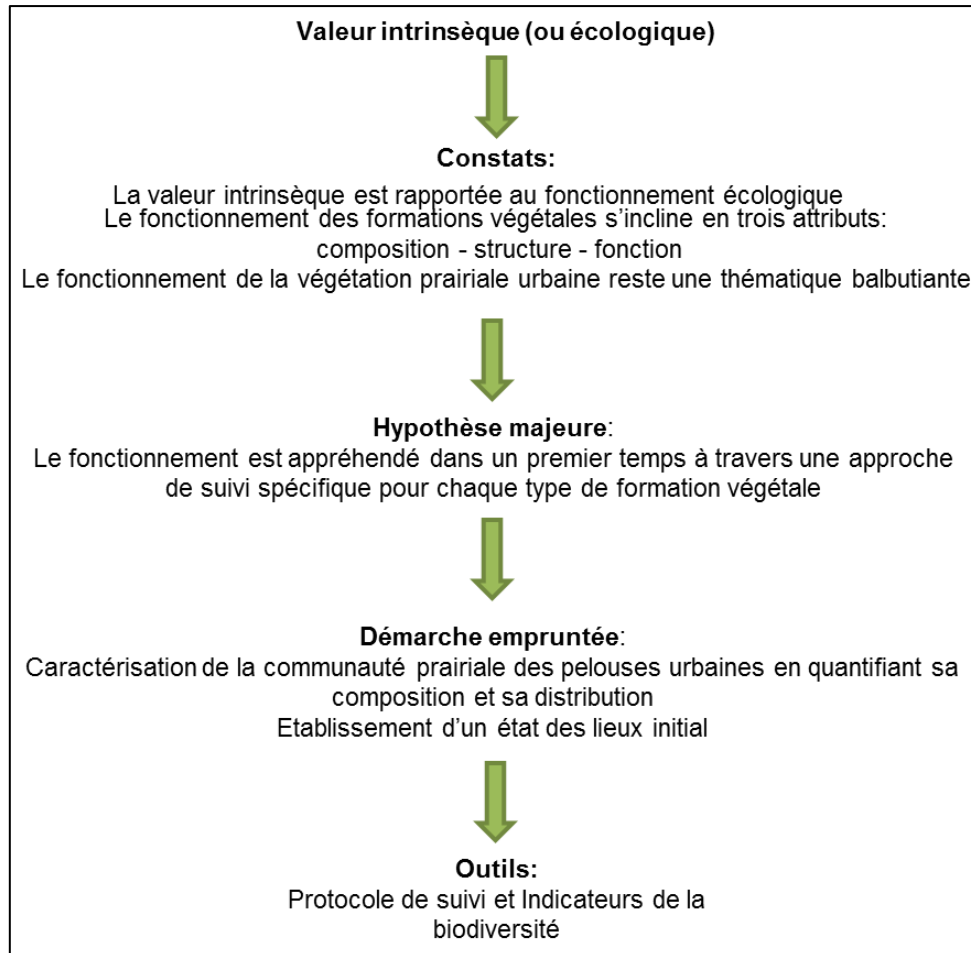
Valeur intrinsèque (ou écologique)

Constats:
La valeur intrinsèque est rapportée au fonctionnement écologique
Le fonctionnement des formations végétales s'incline en trois attributs:
composition - structure - fonction
Le fonctionnement de la végétation prairiale urbaine reste une thématique balbutiante

Hypothèse majeure:
Le fonctionnement est appréhendé dans un premier temps à travers une approche de suivi spécifique pour chaque type de formation végétale

Démarche empruntée:
Caractérisation de la communauté prairiale des pelouses urbaines en quantifiant sa composition et sa distribution
Etablissement d'un état des lieux initial

Outils:
Protocole de suivi et Indicateurs de la biodiversité